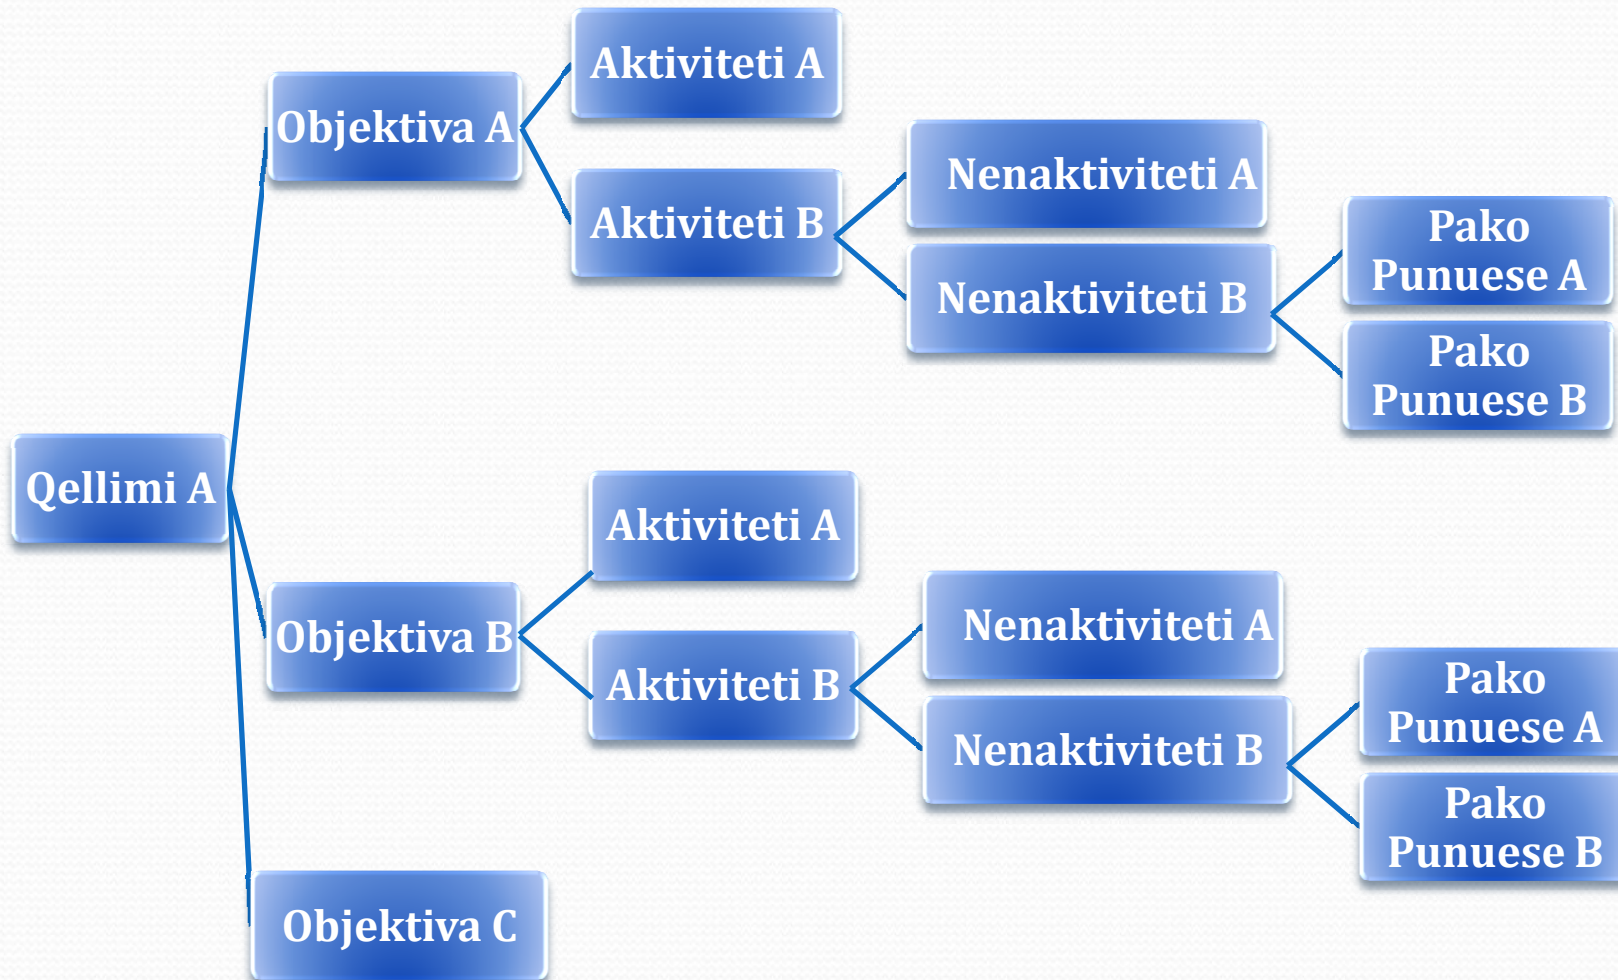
Qellimi A

Objektiva A

Aktiviteti A

Aktiviteti B

Nenaktiviteti A

Nenaktiviteti B

Pako Punuese A

Pako Punuese B

Objektiva B

Aktiviteti A

Aktiviteti B

Nenaktiviteti A

Nenaktiviteti B

Pako Punuese A

Pako Punuese B

Objektiva C